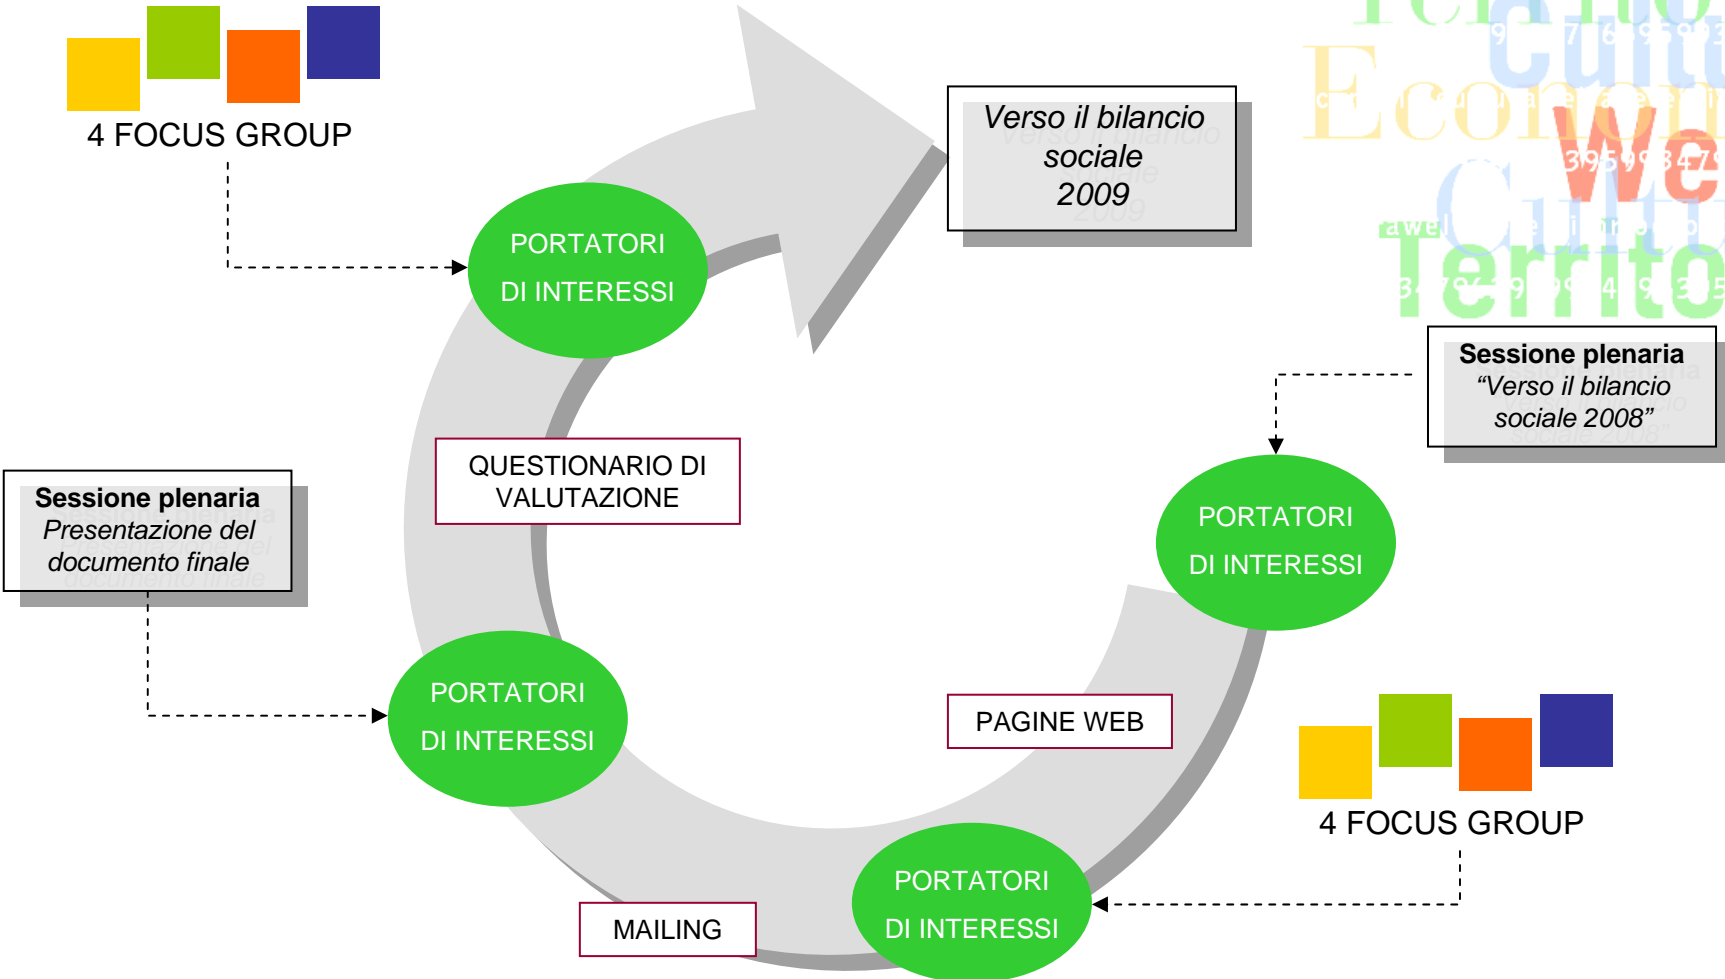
4 FOCUS GROUP

Verso il bilancio sociale 2009

PORTATORI DI INTERESSI

Sessione plenaria
"Verso il bilancio sociale 2008"

QUESTIONARIO DI VALUTAZIONE

Sessione plenaria
Presentazione del documento finale

PORTATORI DI INTERESSI

PORTATORI DI INTERESSI

PAGINE WEB

4 FOCUS GROUP

PORTATORI DI INTERESSI

MAILING